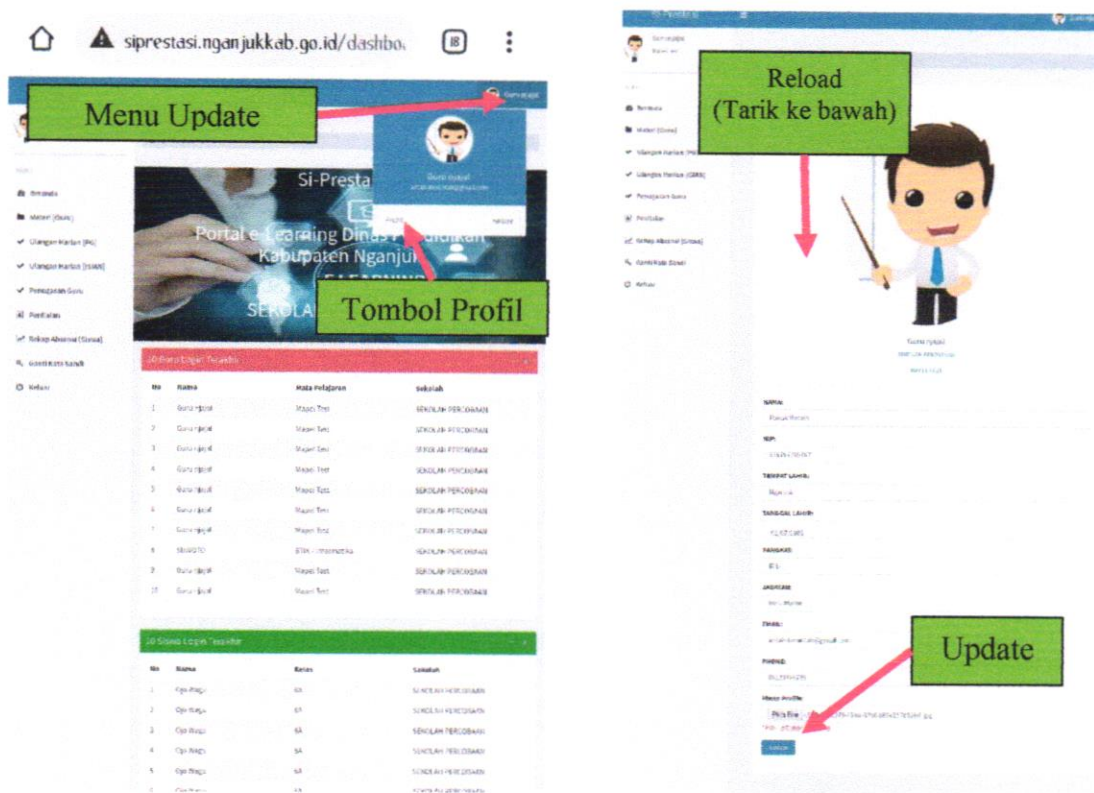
siprestasi.nganjukkab.go.id/dashbo

18

Menu Update

Guru ngajar

Beranda

Materi (Guru)

Ulangan Harian (PG)

Ulangan Harian (ESAY)

Penugasan Guru

Penilaian

Rekap Absensi (Siswa)

Sertifikat Kandi

Keluar

Si-Presta

Portal e-Learning Dinas Pendidikan Kabupaten Nganjuk

SEKOLA

Profil

Keluar

Tombol Profil

10 Guru Login Terakhir

| No | Nama | Mata Pelajaran | Sekolah |
|---|---|---|---|
| 1 | Guru ngajar | Mapel Test | SEKOLAH PERCOBAAN |
| 2 | Guru ngajar | Mapel Test | SEKOLAH PERCOBAAN |
| 3 | Guru ngajar | Mapel Test | SEKOLAH PERCOBAAN |
| 4 | Guru ngajar | Mapel Test | SEKOLAH PERCOBAAN |
| 5 | Guru ngajar | Mapel Test | SEKOLAH PERCOBAAN |
| 6 | Guru ngajar | Mapel Test | SEKOLAH PERCOBAAN |
| 7 | Guru ngajar | Mapel Test | SEKOLAH PERCOBAAN |
| 8 | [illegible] | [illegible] | SEKOLAH PERCOBAAN |
| 9 | Guru ngajar | Mapel Test | SEKOLAH PERCOBAAN |
| 10 | Guru ngajar | Mapel Test | SEKOLAH PERCOBAAN |

10 Siswa Login Terakhir

| No | Nama | Kelas | Sekolah |
|---|---|---|---|
| 1 | Cpo Bagu | 6A | SEKOLAH PERCOBAAN |
| 2 | Cpo Bagu | 6A | SEKOLAH PERCOBAAN |
| 3 | Cpo Bagu | 6A | SEKOLAH PERCOBAAN |
| 4 | Cpo Bagu | 6A | SEKOLAH PERCOBAAN |
| 5 | Cpo Bagu | 6A | SEKOLAH PERCOBAAN |

Reload
(Tarik ke bawah)

Guru ngajar

Beranda

Materi (Guru)

Ulangan Harian (PG)

Ulangan Harian (ESAY)

Penugasan Guru

Penilaian

Rekap Absensi (Siswa)

Sertifikat Kandi

Keluar

Guru ngajar

NAMA:

NIP:

TEMPAT LAHIR:

TANGGAL LAHIR:

PANGKAT:

JABATAN:

EMAIL:

PHONE:

Photo Profile:

Pilih File

Update

Update